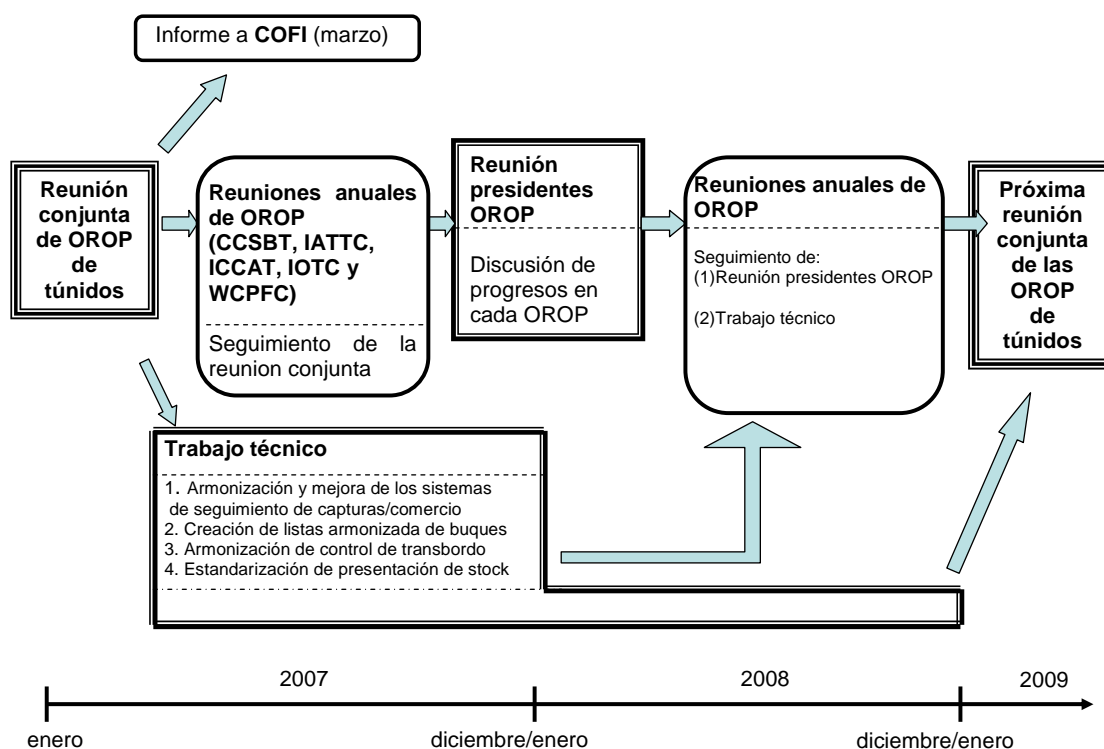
Informe a **COFI** (marzo)

**Reunión conjunta de OROP de túnidos**

**Reuniones anuales de OROP (CCSBT, IATTC, ICCAT, IOTC y WCPFC)**

Seguimiento de la reunion conjunta

**Reunión presidentes OROP**

Discusión de progresos en cada OROP

**Reuniones anuales de OROP**

Seguimiento de:
(1)Reunión presidentes OROP

(2)Trabajo técnico

**Próxima reunión conjunta de las OROP de túnidos**

**Trabajo técnico**

1. Armonización y mejora de los sistemas de seguimiento de capturas/comercio
2. Creación de listas armonizada de buques
3. Armonización de control de transbordo
4. Estandarización de presentación de stock

2007

2008

2009

enero

diciembre/enero

diciembre/enero